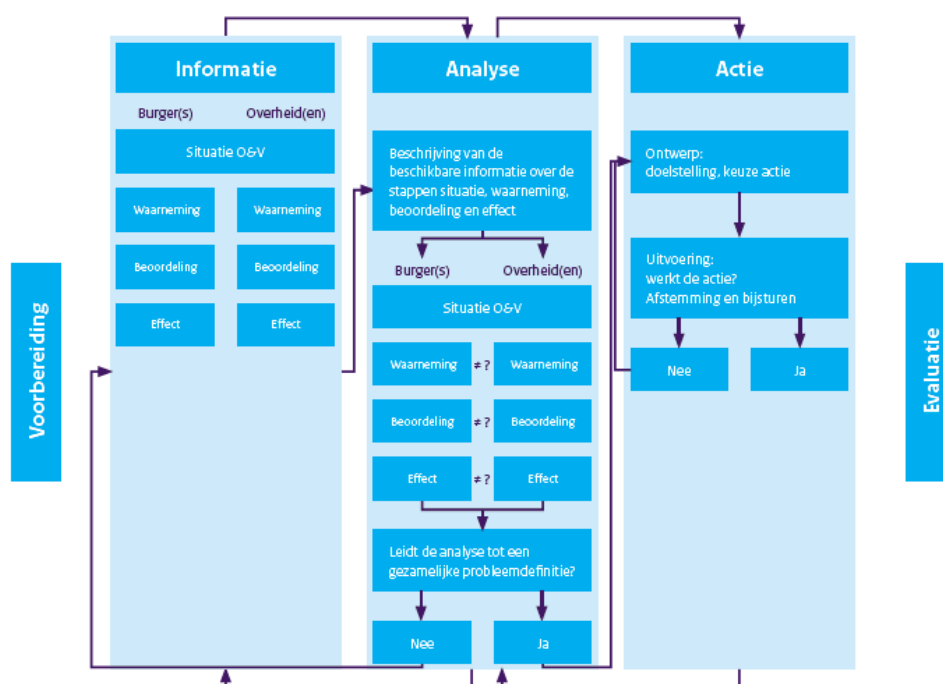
Voorbereiding

Informatie

Burger(s) Overheid(en)

Situatie O&V

Waarneming
Waarneming

Beoordeling
Beoordeling

Effect
Effect

Analyse

Beschrijving van de beschikbare informatie over de stappen situatie, waarneming, beoordeling en effect

Burger(s) Overheid(en)

Situatie O&V

Waarneming ≠ ? Waarneming

Beoordeling ≠ ? Beoordeling

Effect ≠ ? Effect

Leidt de analyse tot een gezamelijke probleemdefinitie?

Nee
Ja

Actie

Ontwerp: doelstelling, keuze actie

Uitvoering: werkt de actie? Afstemming en bijsturen

Nee
Ja

Evaluatie